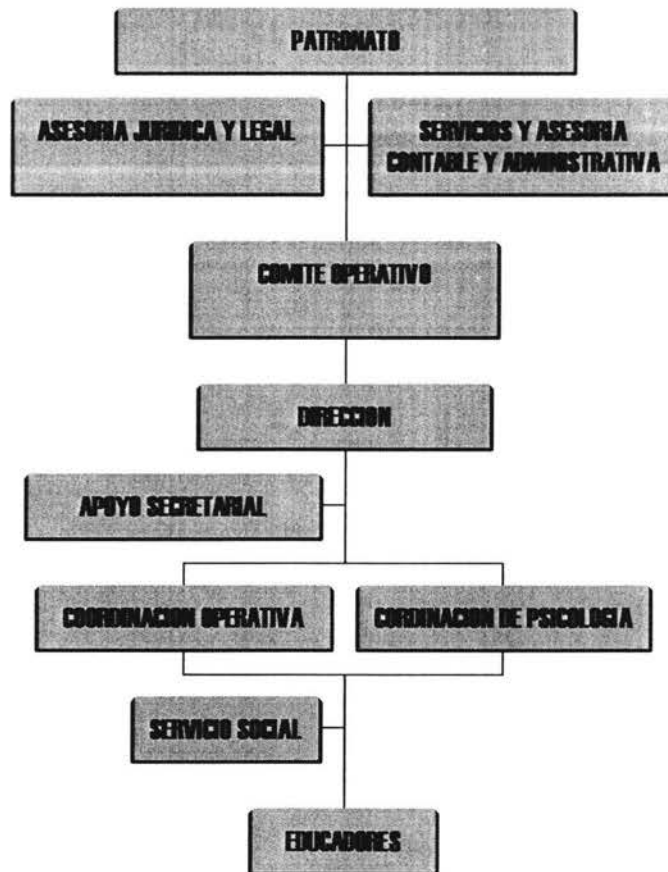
PATRONATO

ASESORIA JURIDICA Y LEGAL

SERVICIOS Y ASESORIA CONTABLE Y ADMINISTRATIVA

COMITE OPERATIVO

DIRECCION

APOYO SECRETARIAL

COORDINACION OPERATIVA

CORDINACION DE PSICOLOGIA

SERVICIO SOCIAL

EDUCADORES